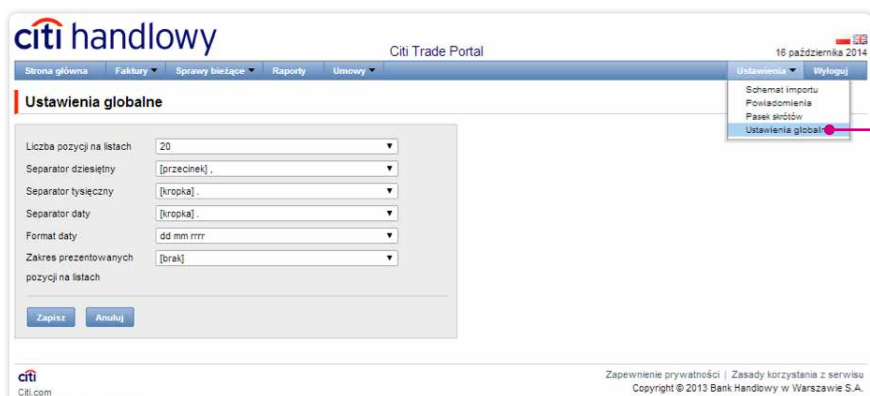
citi handlowy

Citi Trade Portal

16 października 2014

Strona główna | Faktury | Sprawy bieżące | Raporty | Umowy | Ustawienia | Wyloguj

Schemat importu
Powiadomienia
Pasek skrótów
Ustawienia globalne

Ustawienia globalne

| | |
|---|---|
| Liczba pozycji na listach | 20 |
| Separator dziesiętny | [przecinek] , |
| Separator tysięczny | [kropka] . |
| Separator daty | [kropka] . |
| Format daty | dd mm rrrr |
| Zakres prezentowanych pozycji na listach | [brak] |

Zapisz | Anuluj

citi
Citi.com

Zapewnienie prywatności | Zasady korzystania z serwisu
Copyright © 2013 Bank Handlowy w Warszawie S.A.